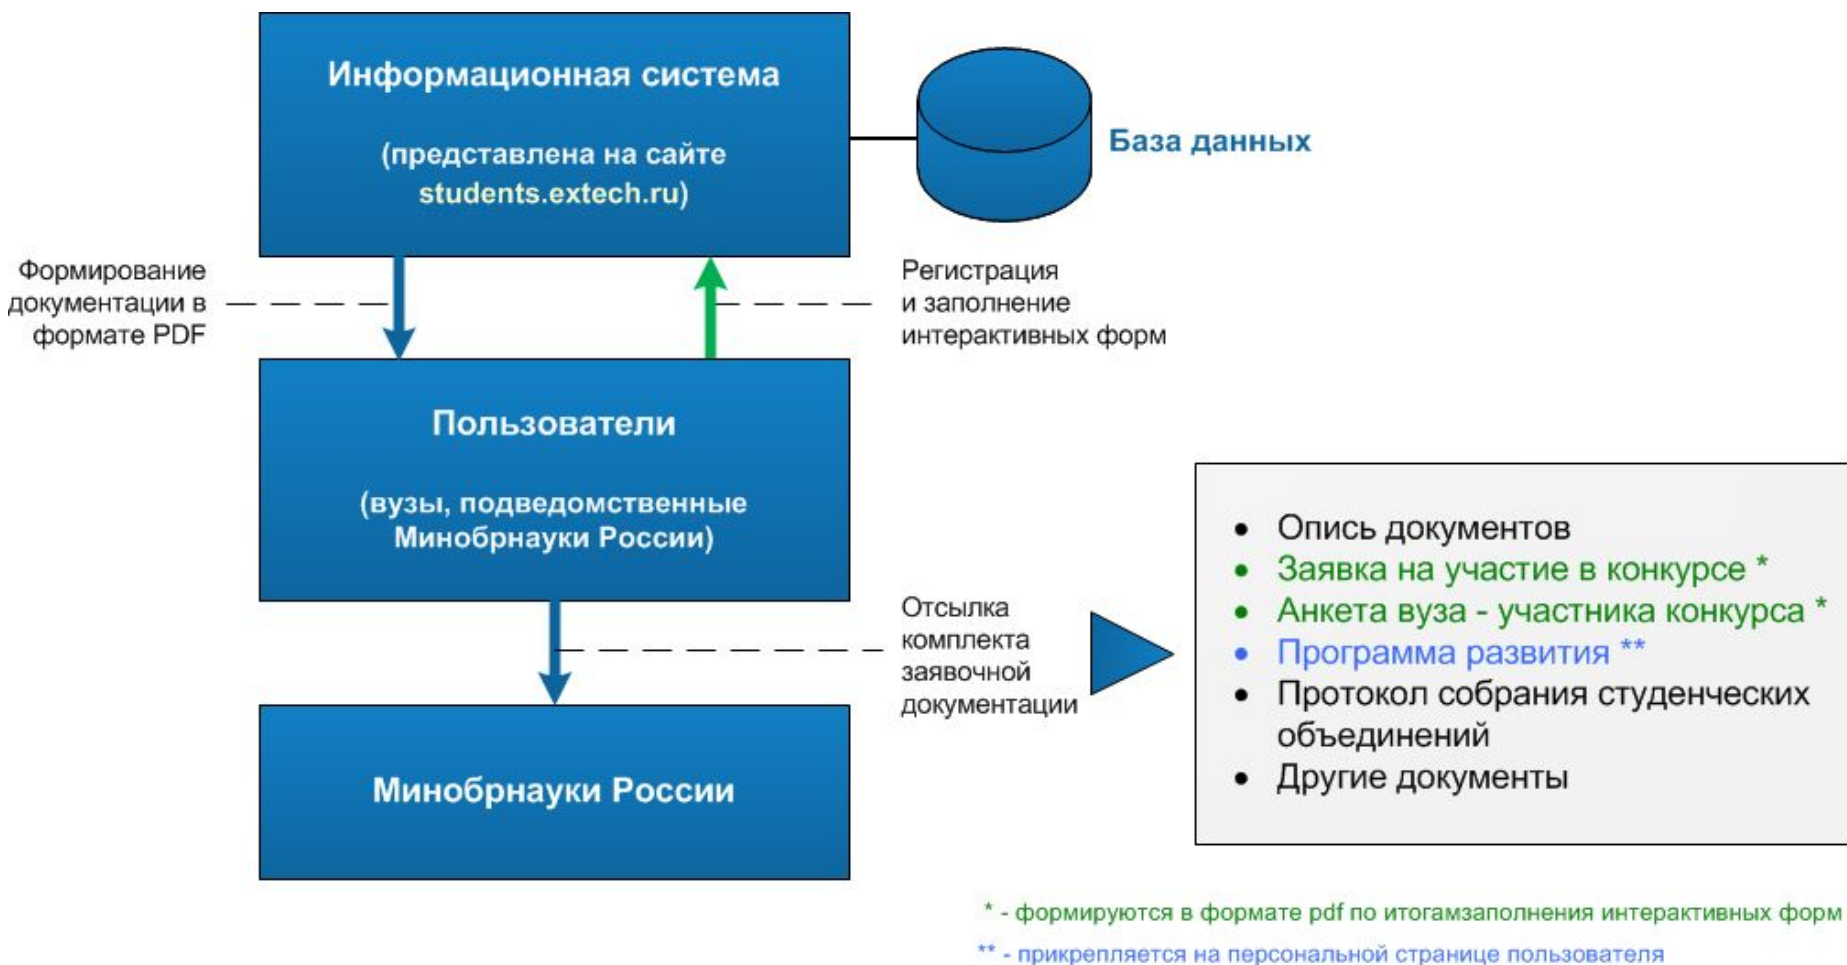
Информационная система

(представлена на сайте students.extech.ru)

База данных

Формирование документации в формате PDF

Регистрация и заполнение интерактивных форм

Пользователи

(вузы, подведомственные Минобрнауки России)

Отсылка комплекта заявочной документации

- Опись документов
- Заявка на участие в конкурсе *
- Анкета вуза - участника конкурса *
- Программа развития **
- Протокол собрания студенческих объединений
- Другие документы

Минобрнауки России

* - формируются в формате pdf по итогамзаполнения интерактивных форм

** - прикрепляется на персональной странице пользователя